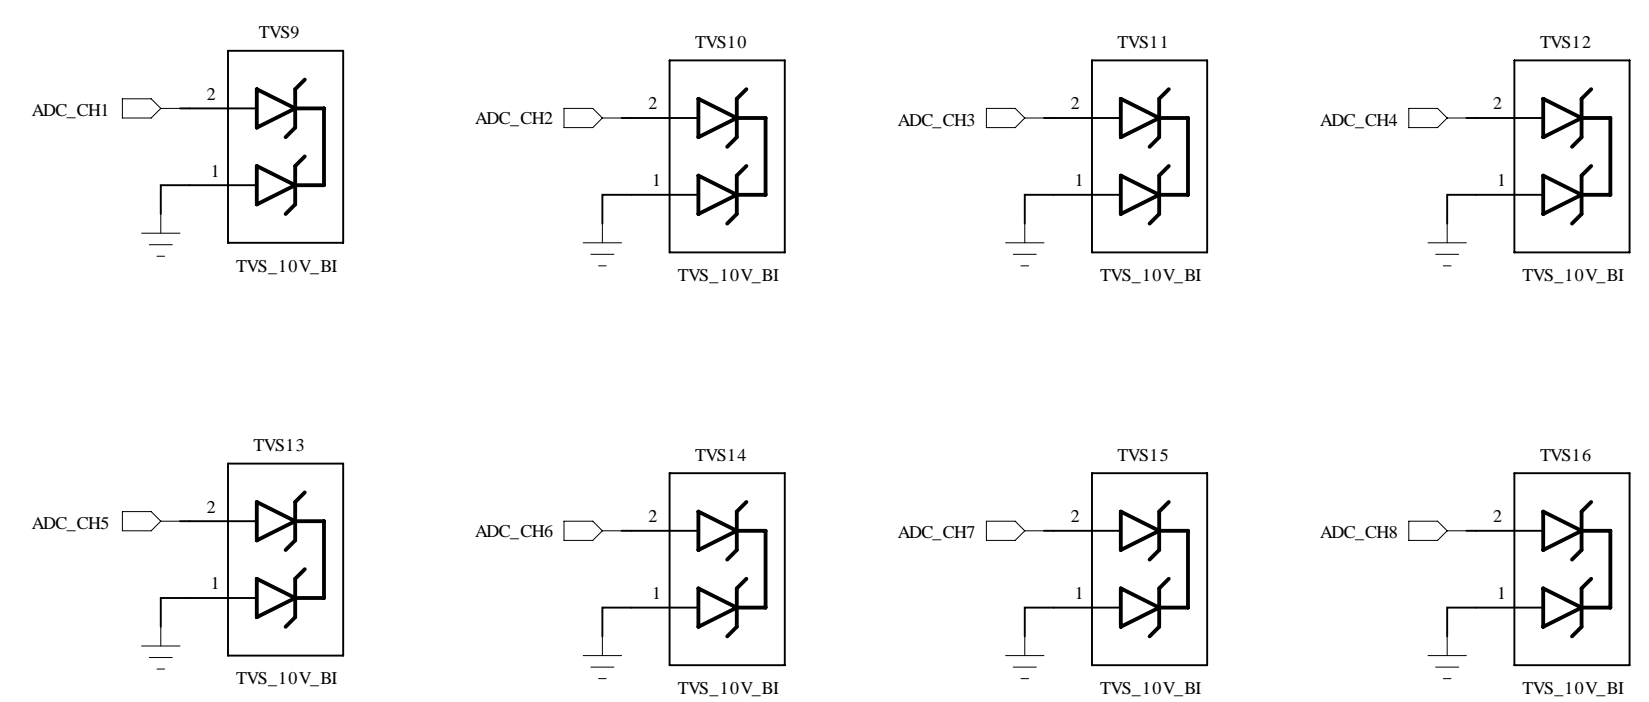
TVS9
ADC_CH1
2
1
TVS_10V_BI

TVS10
ADC_CH2
2
1
TVS_10V_BI

TVS11
ADC_CH3
2
1
TVS_10V_BI

TVS12
ADC_CH4
2
1
TVS_10V_BI

TVS13
ADC_CH5
2
1
TVS_10V_BI

TVS14
ADC_CH6
2
1
TVS_10V_BI

TVS15
ADC_CH7
2
1
TVS_10V_BI

TVS16
ADC_CH8
2
1
TVS_10V_BI